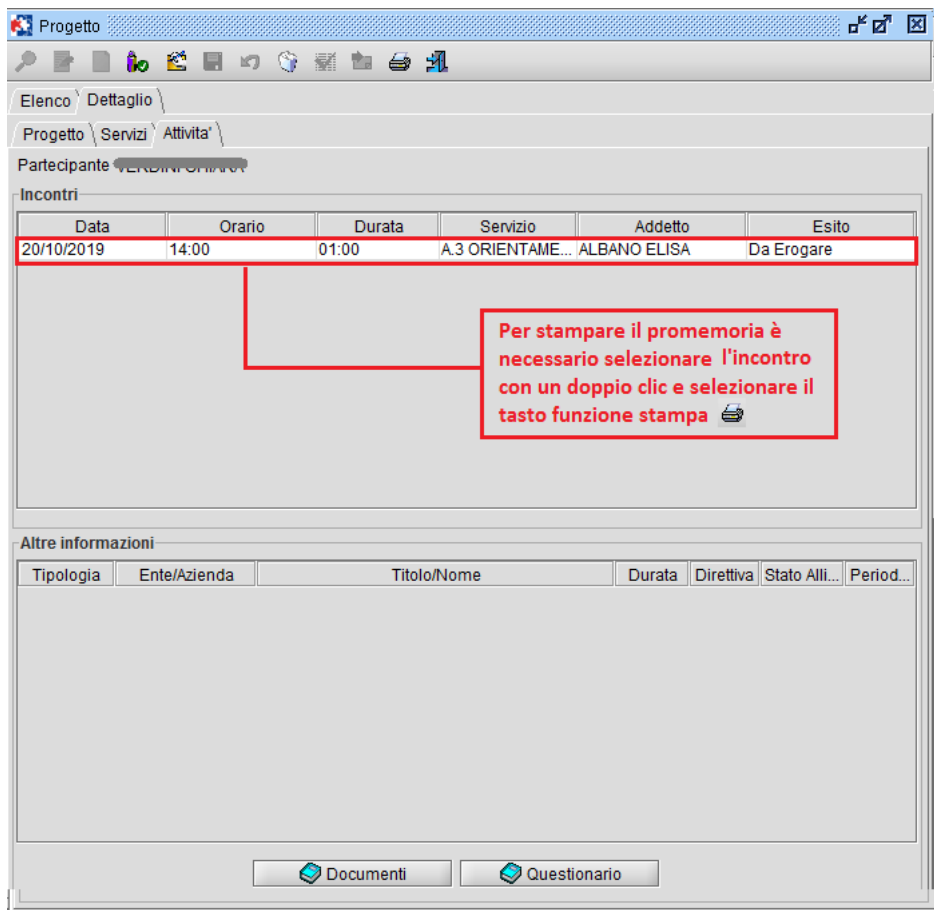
Progetto

Elenco Dettaglio

Progetto Servizi Attivita'

Partecipante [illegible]

Incontri

| Data | Orario | Durata | Servizio | Addetto | Esito |
|---|---|---|---|---|---|
| 20/10/2019 | 14:00 | 01:00 | A.3 ORIENTAME... | ALBANO ELISA | Da Erogare |

Per stampare il promemoria è necessario selezionare l'incontro con un doppio clic e selezionare il tasto funzione stampa

Altre informazioni

| Tipologia | Ente/Azienda | Titolo/Nome | Durata | Direttiva | Stato Alli... | Period... |
|---|---|---|---|---|---|---|

Documenti Questionario